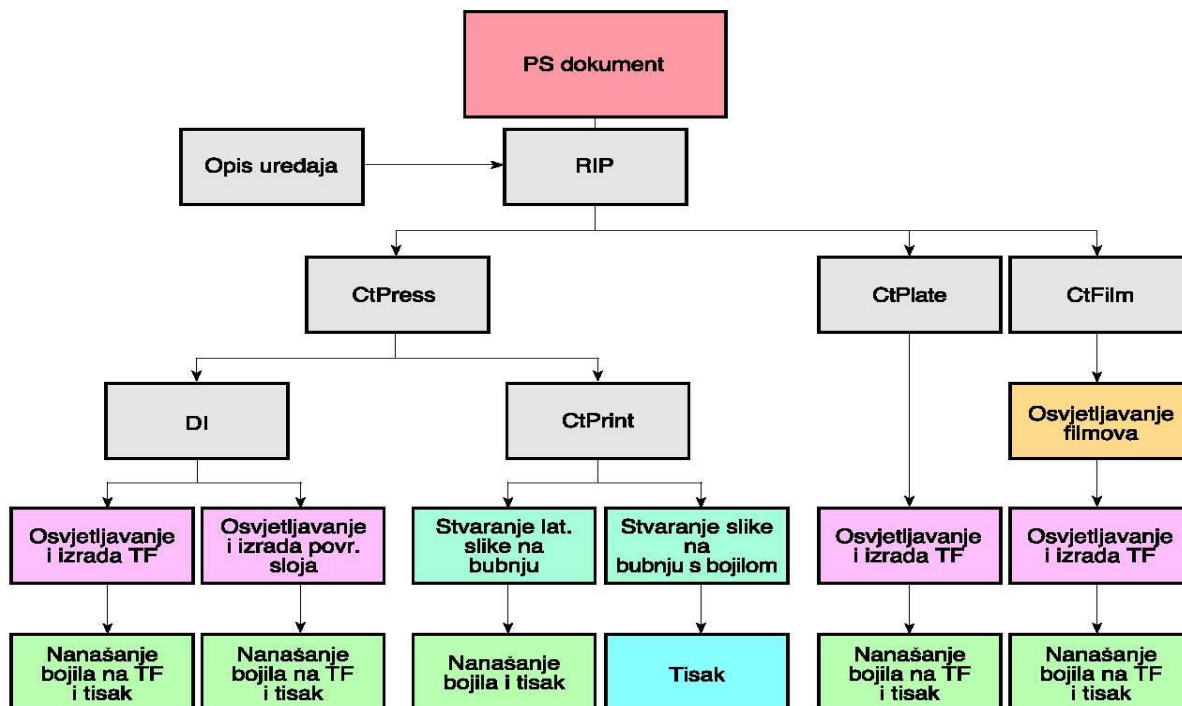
PS dokument

Opis uređaja

RIP

CtPress

CtPlate

CtFilm

DI

CtPrint

Osvjetljavanje filmova

Osvjetljavanje i izrada TF

Osvjetljavanje i izrada povr. sloja

Stvaranje lat. slike na bubnju

Stvaranje slike na bubnju s bojilom

Osvjetljavanje i izrada TF

Osvjetljavanje i izrada TF

Nanašanje bojila na TF i tisak

Nanašanje bojila na TF i tisak

Nanašanje bojila i tisak

Tisak

Nanašanje bojila na TF i tisak

Nanašanje bojila na TF i tisak